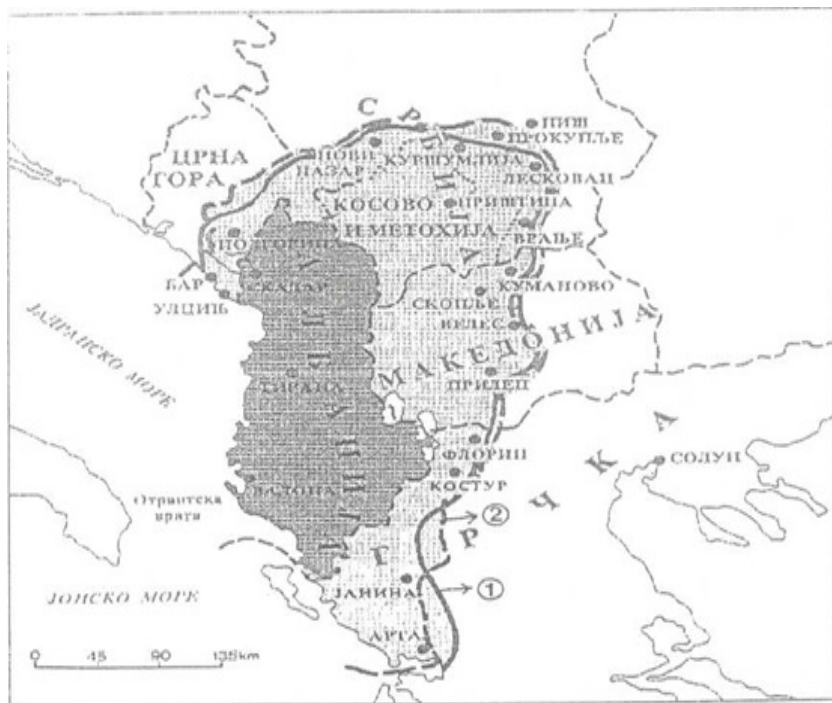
СРБИЈА
НИШ
ПРОКУПЉЕ
ЦРНА ГОРА
НОВИ ПАЗАР
КУРШУМЛИЈА
ЛЕСКОВАЦ
КОСОВО И МЕТОХИЈА
ПРИШТИНА
ВРАЊЕ
ПОДГОРИЦА
БАР
СКАДАР
УЛЦИЊ
КУМАНОВО
СКОПЉЕ
ВЕЛЕС
ЈАДРАНСКО МОРЕ
АЛБАНИЈА
МАКЕДОНИЈА
ТИРАНА
ПРИЛЕП
ФЛОРИН
СОЛУН
ВАЛОНА
КОСТУР
Отрантска врата
ГРЧКА
②
ЈОНСКО МОРЕ
ЈАНИНА
①
АРТА
0 45 90 135km